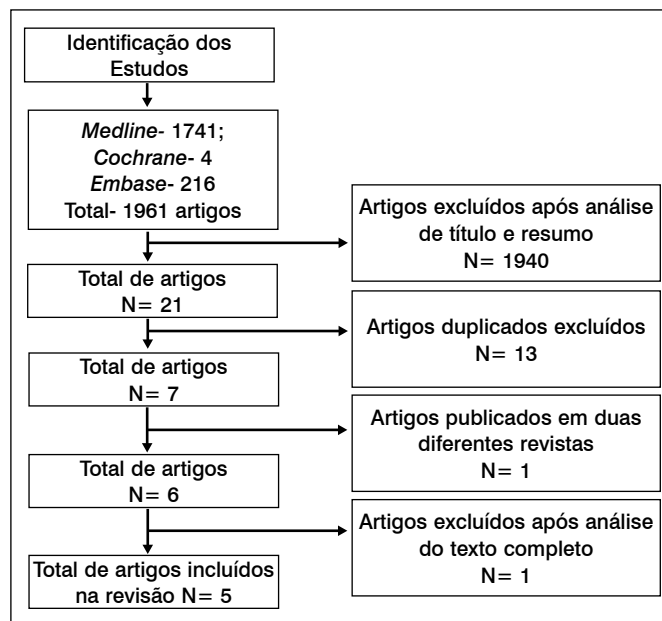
Identificação dos Estudos

Medline- 1741;
Cochrane- 4
Embase- 216
Total- 1961 artigos

Artigos excluídos após análise de título e resumo
N= 1940

Total de artigos
N= 21

Artigos duplicados excluídos
N= 13

Total de artigos
N= 7

Artigos publicados em duas diferentes revistas
N= 1

Total de artigos
N= 6

Artigos excluídos após análise do texto completo
N= 1

Total de artigos incluídos na revisão N= 5